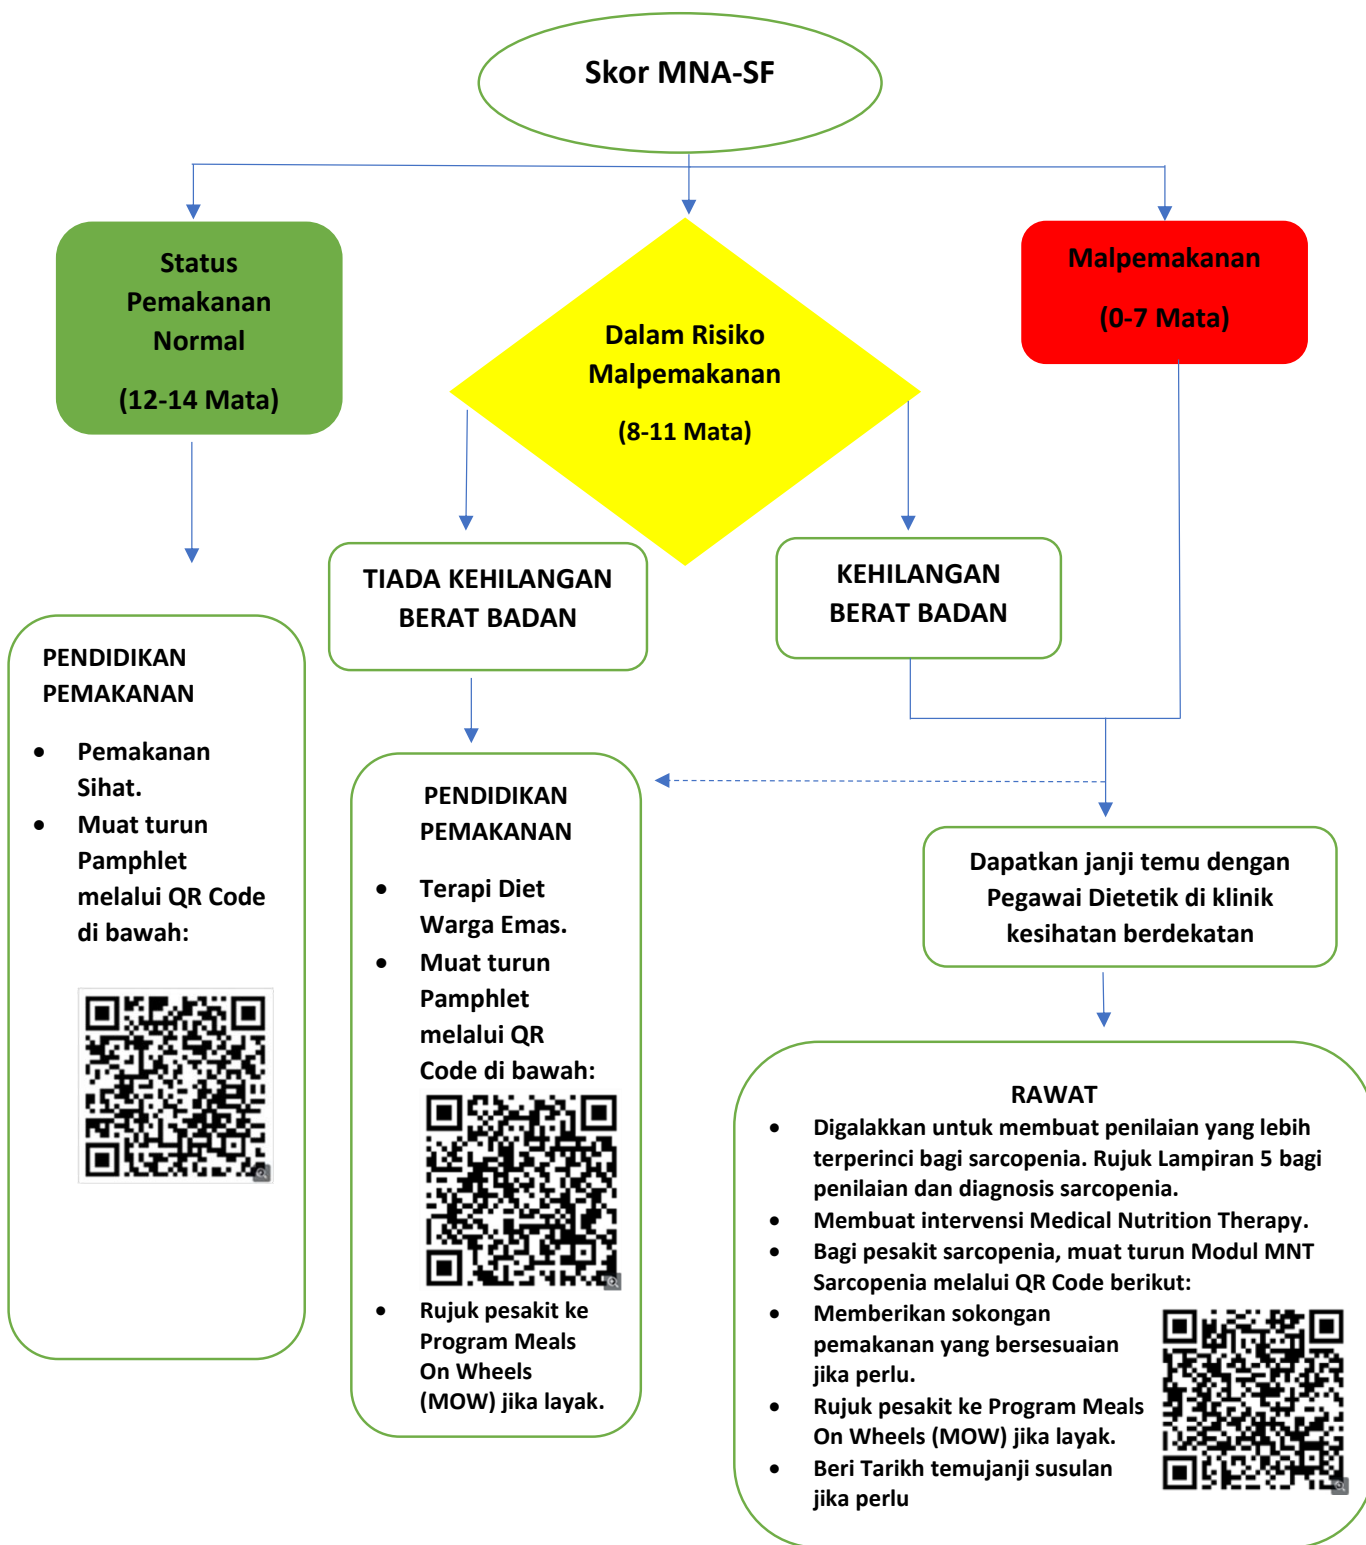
Skor MNA-SF

Status Pemakanan Normal

(12-14 Mata)

Dalam Risiko Malpemakanan

(8-11 Mata)

Malpemakanan

(0-7 Mata)

TIADA KEHILANGAN BERAT BADAN

KEHILANGAN BERAT BADAN

PENDIDIKAN PEMAKANAN

- Pemakanan Sihat.
- Muat turun Pamphlet melalui QR Code di bawah:

PENDIDIKAN PEMAKANAN

- Terapi Diet Warga Emas.
- Muat turun Pamphlet melalui QR Code di bawah:
- Rujuk pesakit ke Program Meals On Wheels (MOW) jika layak.

Dapatkan janji temu dengan Pegawai Dietetik di klinik kesihatan berdekatan

RAWAT

- Digalakkan untuk membuat penilaian yang lebih terperinci bagi sarcopenia. Rujuk Lampiran 5 bagi penilaian dan diagnosis sarcopenia.
- Membuat intervensi Medical Nutrition Therapy.
- Bagi pesakit sarcopenia, muat turun Modul MNT Sarcopenia melalui QR Code berikut:
- Memberikan sokongan pemakanan yang bersesuaian jika perlu.
- Rujuk pesakit ke Program Meals On Wheels (MOW) jika layak.
- Beri Tarikh temujanji susulan jika perlu